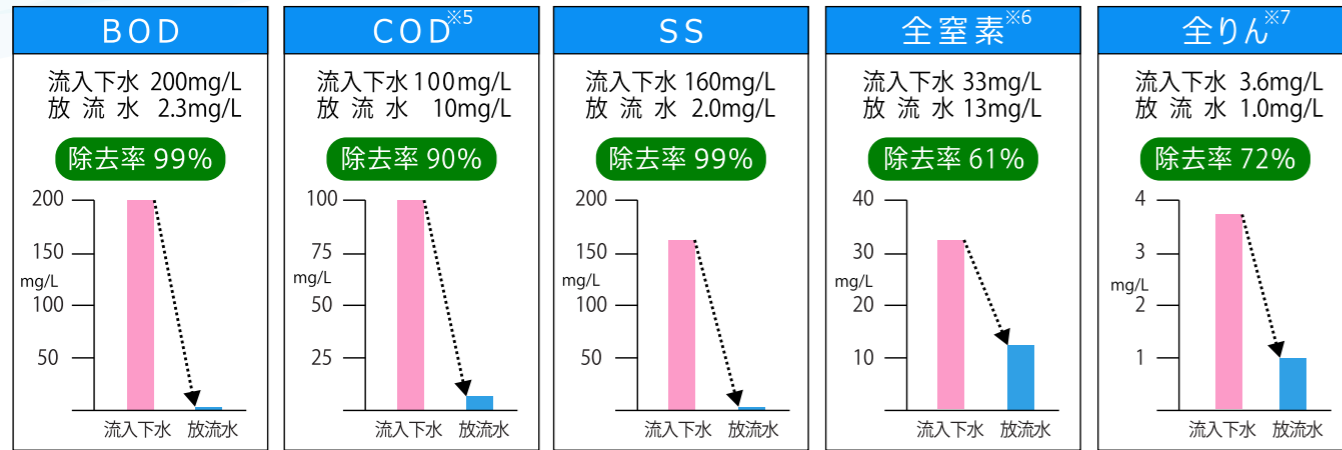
BOD

流入下水 200mg/L
放 流 水 2.3mg/L

除去率 99%

200
150
mg/L
100
50
流入下水 放流水

COD※5

流入下水 100mg/L
放 流 水 10mg/L

除去率 90%

100
75
mg/L
50
25
流入下水 放流水

SS

流入下水 160mg/L
放 流 水 2.0mg/L

除去率 99%

200
150
mg/L
100
50
流入下水 放流水

全窒素※6

流入下水 33mg/L
放 流 水 13mg/L

除去率 61%

40
30
mg/L
20
10
流入下水 放流水

全りん※7

流入下水 3.6mg/L
放 流 水 1.0mg/L

除去率 72%

4
3
mg/L
2
1
流入下水 放流水